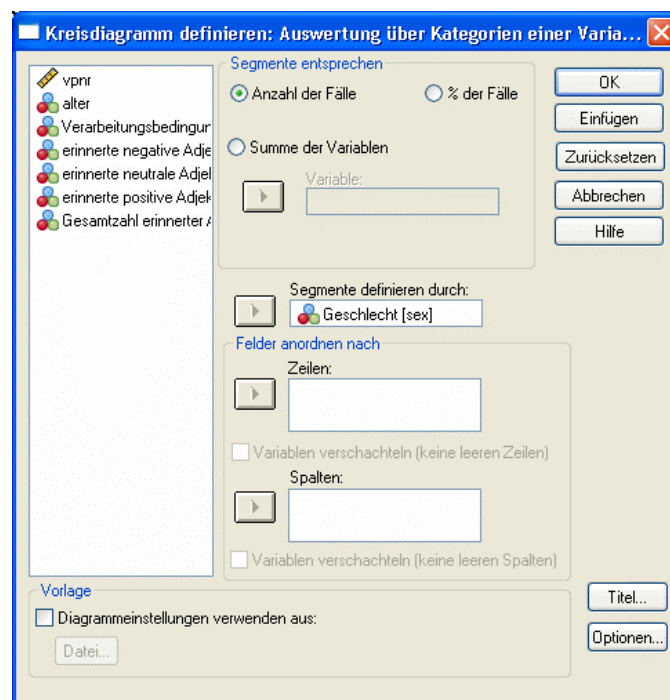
Kreisdiagramm definieren: Auswertung über Kategorien einer Varia...

vpnr
alter
Verarbeitungsbedingur
erinnerte negative Adje
erinnerte neutrale Adjel
erinnerte positive Adjek
Gesamtzahl erinnerter A

Segmente entsprechen
Anzahl der Fälle
% der Fälle
Summe der Variablen
Variable:

OK
Einfügen
Zurücksetzen
Abbrechen
Hilfe

Segmente definieren durch:
Geschlecht [sex]

Felder anordnen nach
Zeilen:
Variablen verschachteln (keine leeren Zeilen)
Spalten:
Variablen verschachteln (keine leeren Spalten)

Vorlage
Diagrammeinstellungen verwenden aus:
Datei...

Titel...
Optionen...